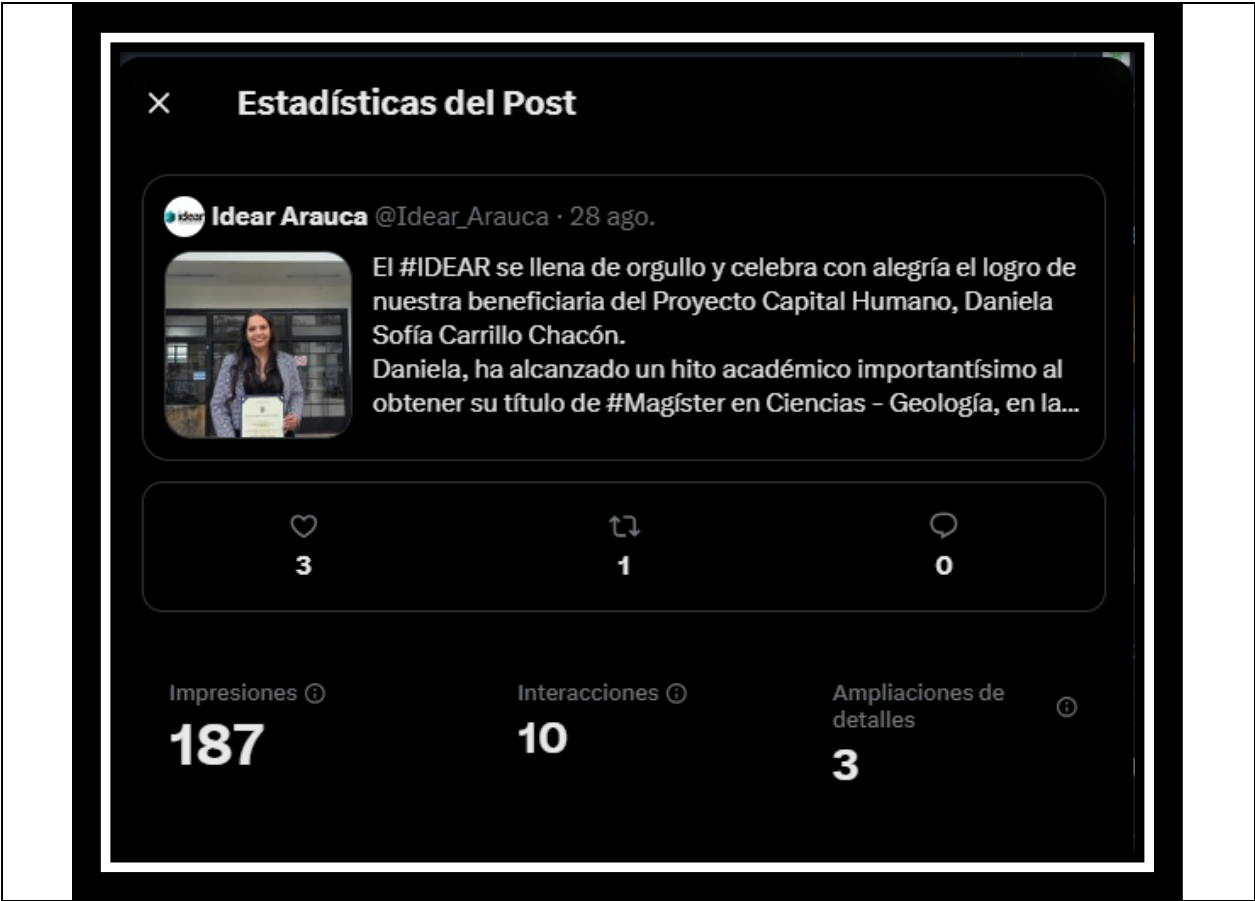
×

Estadísticas del Post

idear Idear Arauca @Idear_Arauca · 28 ago.

El #IDEAR se llena de orgullo y celebra con alegría el logro de nuestra beneficiaria del Proyecto Capital Humano, Daniela Sofía Carrillo Chacón.
Daniela, ha alcanzado un hito académico importantísimo al obtener su título de #Magíster en Ciencias - Geología, en la...

3

1

0

Impresiones ⓘ
187

Interacciones ⓘ
10

Ampliaciones de detalles ⓘ
3